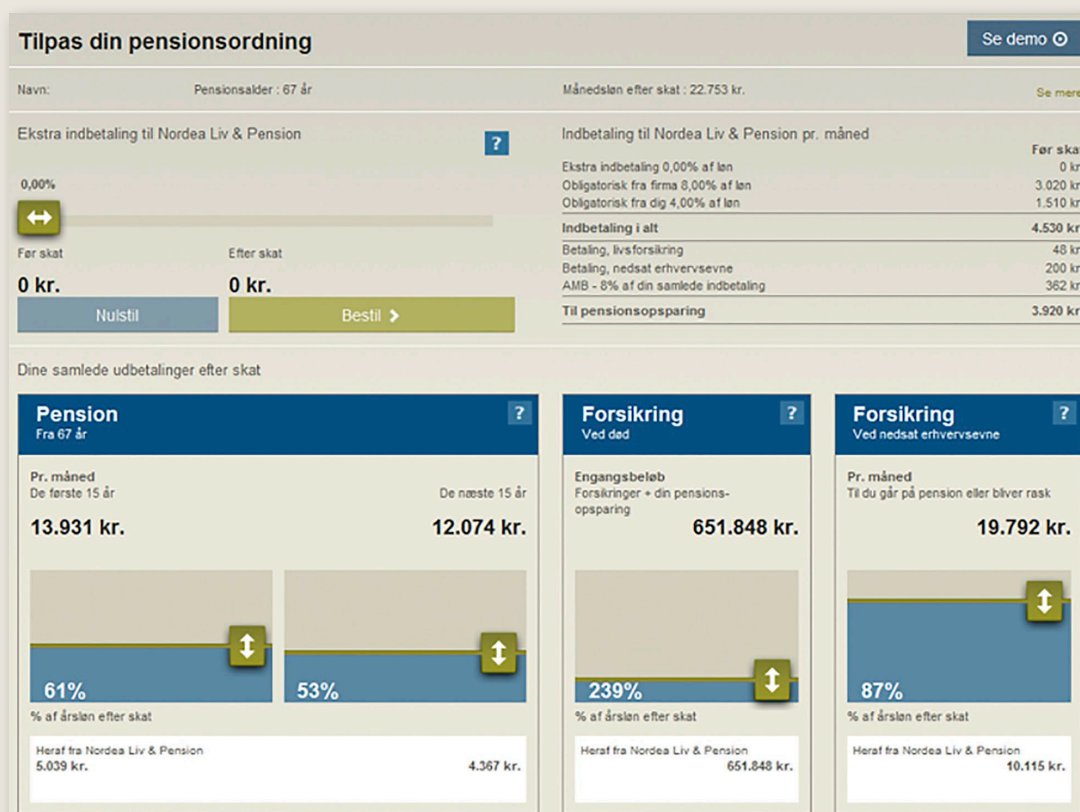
Tilpas din pensionsordning

Se demo

Navn: Pensionsalder : 67 år Månedsløn efter skat : 22.753 kr. Se mere

Ekstra indbetaling til Nordea Liv & Pension ?

0,00%

Før skat Efter skat

0 kr. 0 kr.

Nulstil Bestil

Indbetaling til Nordea Liv & Pension pr. måned

| | Før skat |
|---|---|
| Ekstra indbetaling 0,00% af løn | 0 kr |
| Obligatorisk fra firma 8,00% af løn | 3.020 kr |
| Obligatorisk fra dig 4,00% af løn | 1.510 kr |
| Indbetaling i alt | 4.530 kr |
| Betaling, livsforsikring | 48 kr |
| Betaling, nedsat erhvervsevne | 200 kr |
| AMB - 8% af din samlede indbetaling | 362 kr |
| Til pensionsopsparing | 3.920 kr |

Dine samlede udbetalinger efter skat

Pension
Fra 67 år
?

Pr. måned
De første 15 år De næste 15 år
13.931 kr. 12.074 kr.

61% 53%

% af årsløn efter skat

Heraf fra Nordea Liv & Pension
5.039 kr. 4.367 kr.

Forsikring
Ved død
?

Engangsbeløb
Forsikringer + din pensionsopsparing
651.848 kr.

239%

% af årsløn efter skat

Heraf fra Nordea Liv & Pension
651.848 kr.

Forsikring
Ved nedsat erhvervsevne
?

Pr. måned
Til du går på pension eller bliver rask
19.792 kr.

87%

% af årsløn efter skat

Heraf fra Nordea Liv & Pension
10.115 kr.